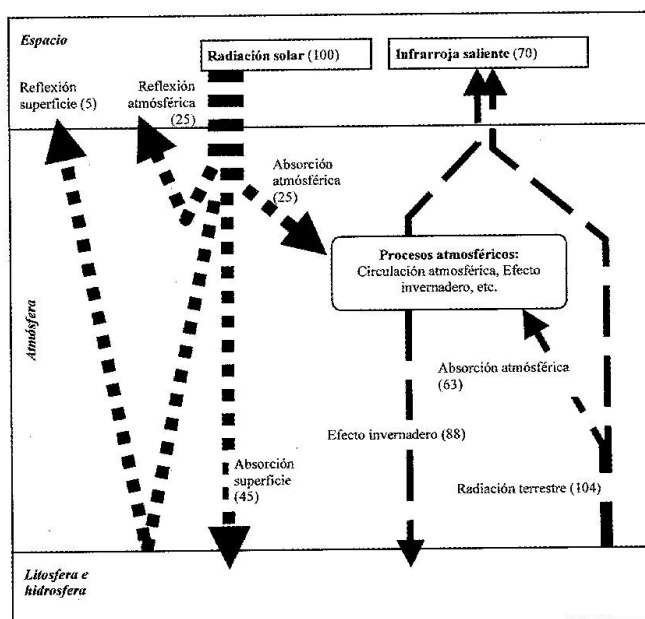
Espacio

Radiación solar (100)

Infrarroja saliente (70)

Reflexión superficie (5)

Reflexión atmosférica (25)

Absorción atmosférica (25)

Procesos atmosféricos: Circulación atmosférica, Efecto invernadero, etc.

Atmósfera

Absorción atmosférica (63)

Efecto invernadero (88)

Absorción superficie (45)

Radiación terrestre (104)

Litosfera e hidrosfera